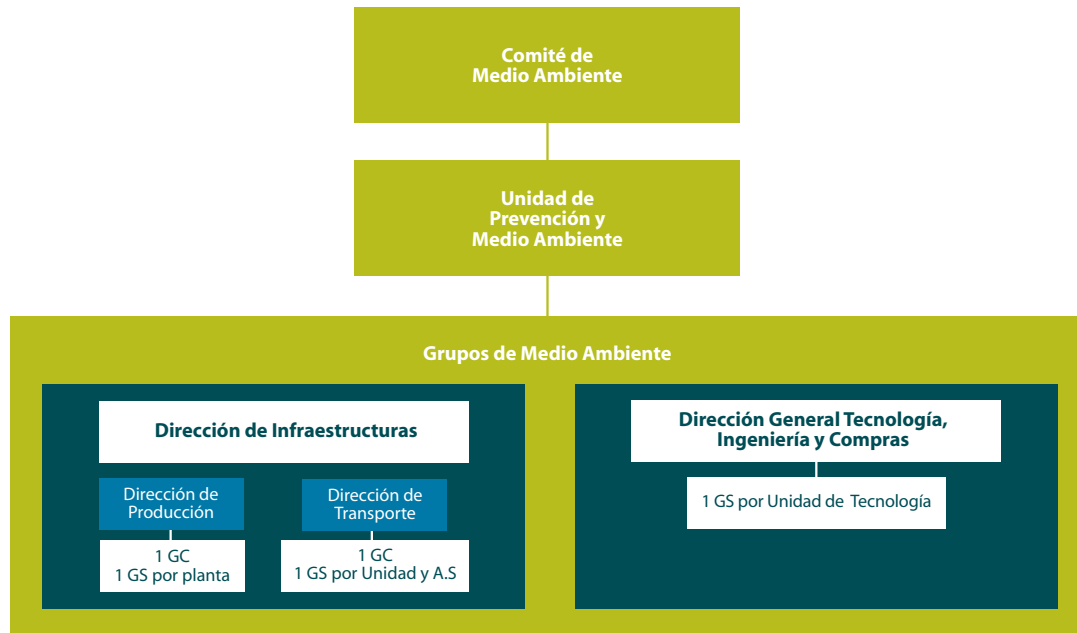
Comité de
Medio Ambiente

Unidad de
Prevención y
Medio Ambiente

Grupos de Medio Ambiente

Dirección de Infraestructuras

Dirección de
Producción

1 GC
1 GS por planta

Dirección de
Transporte

1 GC
1 GS por Unidad y A.S

Dirección General Tecnología,
Ingeniería y Compras

1 GS por Unidad de Tecnología